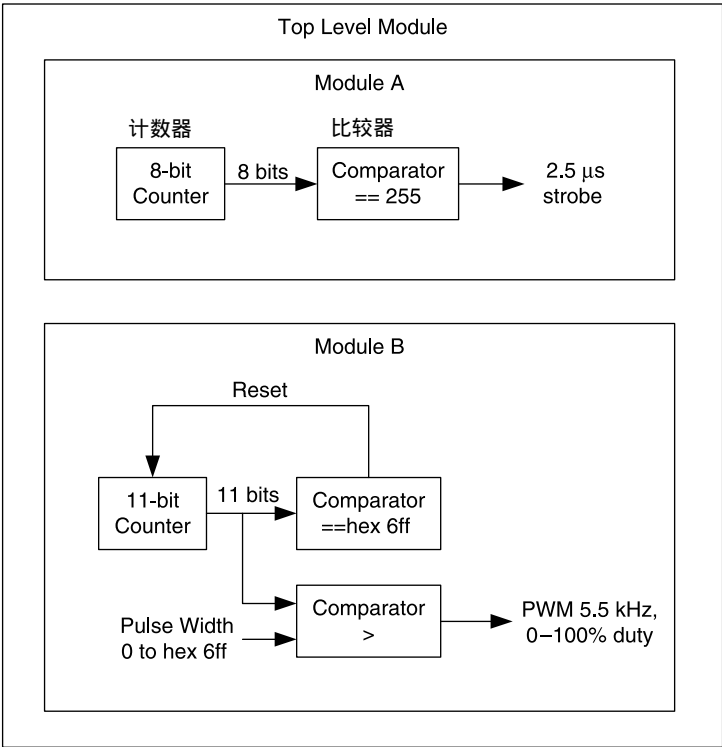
Top Level Module

Module A

计数器

比较器

8-bit Counter

8 bits

Comparator == 255

2.5 μs strobe

Module B

Reset

11-bit Counter

11 bits

Comparator ==hex 6ff

Comparator >

Pulse Width 0 to hex 6ff

PWM 5.5 kHz, 0–100% duty